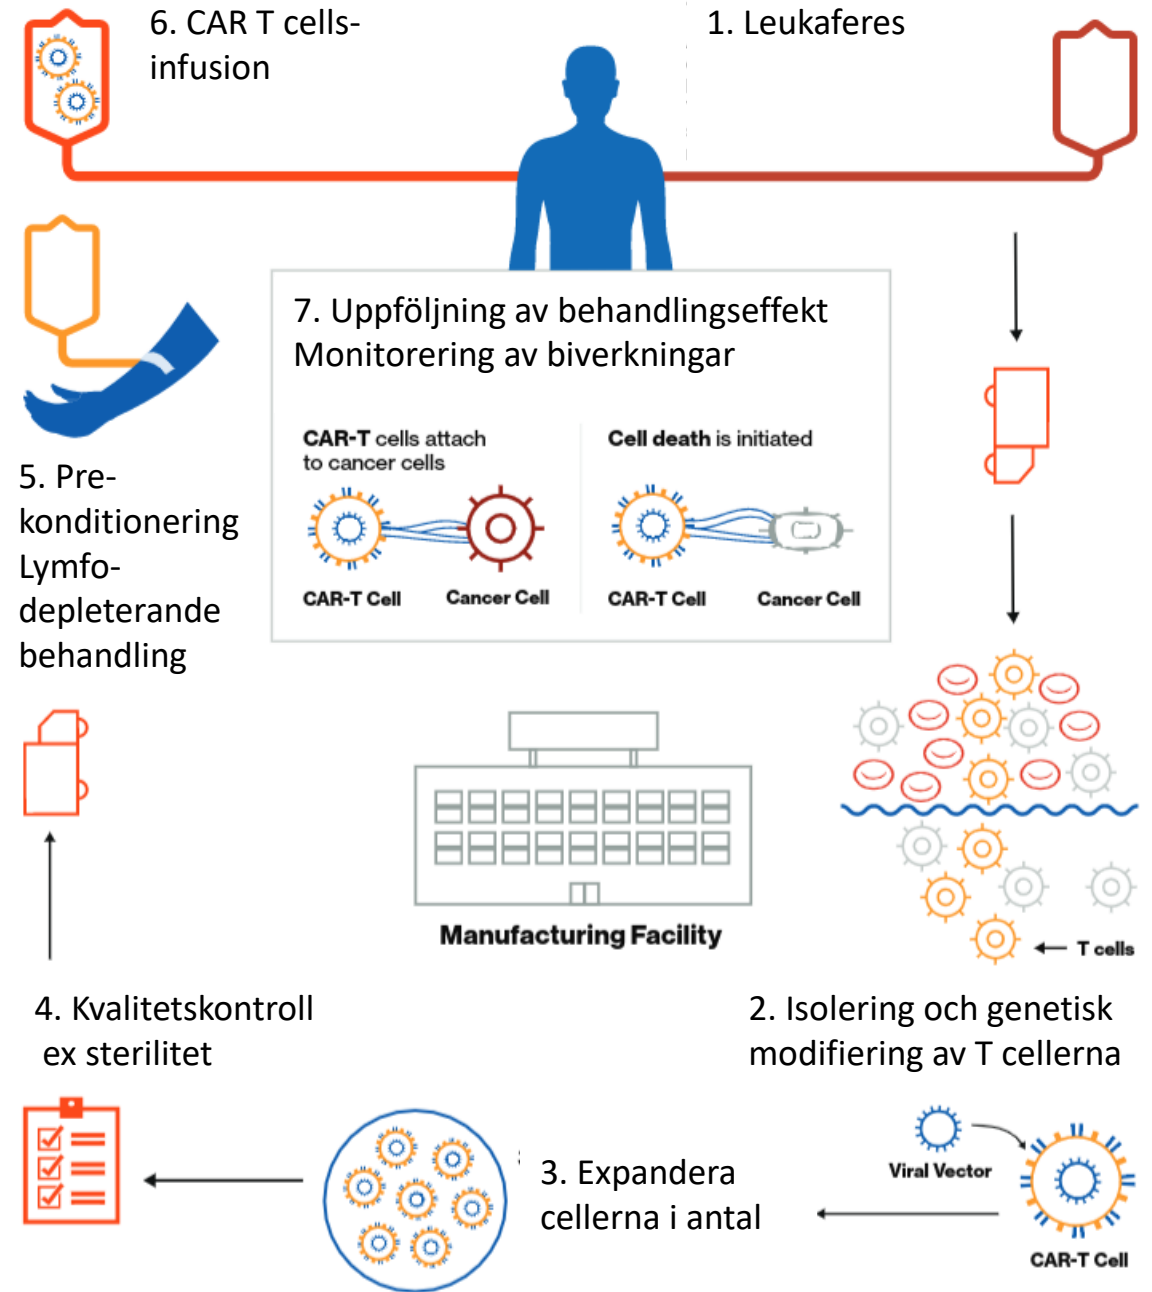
6. CAR T cells-infusion

1. Leukaferes

7. Uppföljning av behandlingseffekt
Monitorering av biverkningar

CAR-T cells attach to cancer cells

CAR-T Cell

Cancer Cell

Cell death is initiated

CAR-T Cell

Cancer Cell

5. Pre-konditionering
Lymfo-depleterande behandling

Manufacturing Facility

T cells

4. Kvalitetskontroll
ex sterilitet

2. Isolering och genetisk modifiering av T cellerna

Viral Vector

CAR-T Cell

3. Expandera cellerna i antal